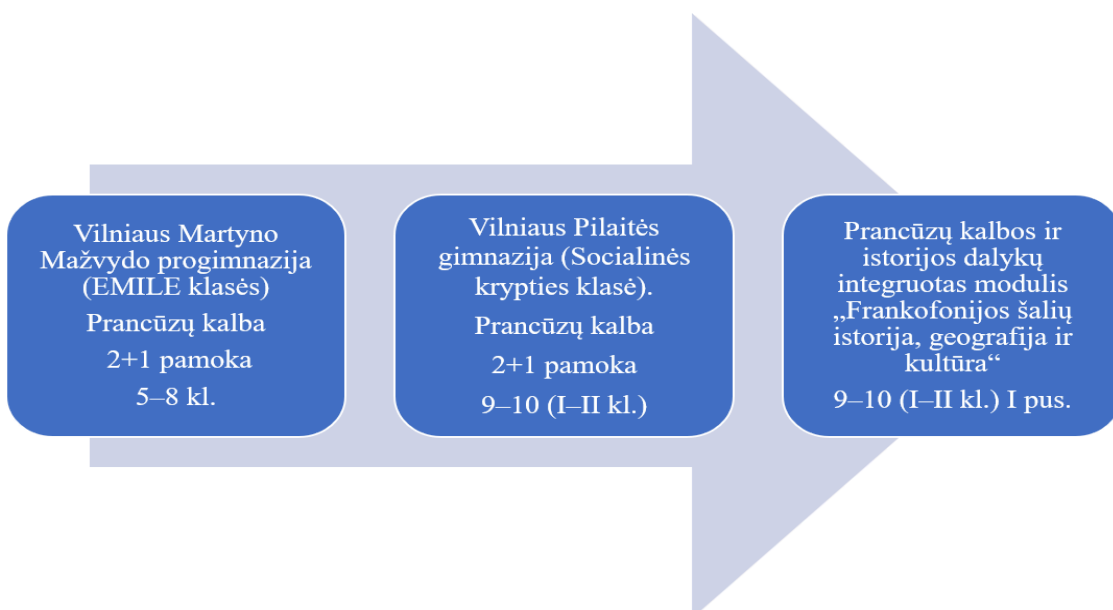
Vilniaus Martyno Mažvydo progimnazija (EMILE klasės)

Prancūzų kalba

2+1 pamoka

5–8 kl.

Vilniaus Pilaitės gimnazija (Socialinės krypties klasė).

Prancūzų kalba

2+1 pamoka

9–10 (I–II kl.)

Prancūzų kalbos ir istorijos dalykų integruotas modulis „Frankofonijos šalių istorija, geografija ir kultūra“

9–10 (I–II kl.) I pus.